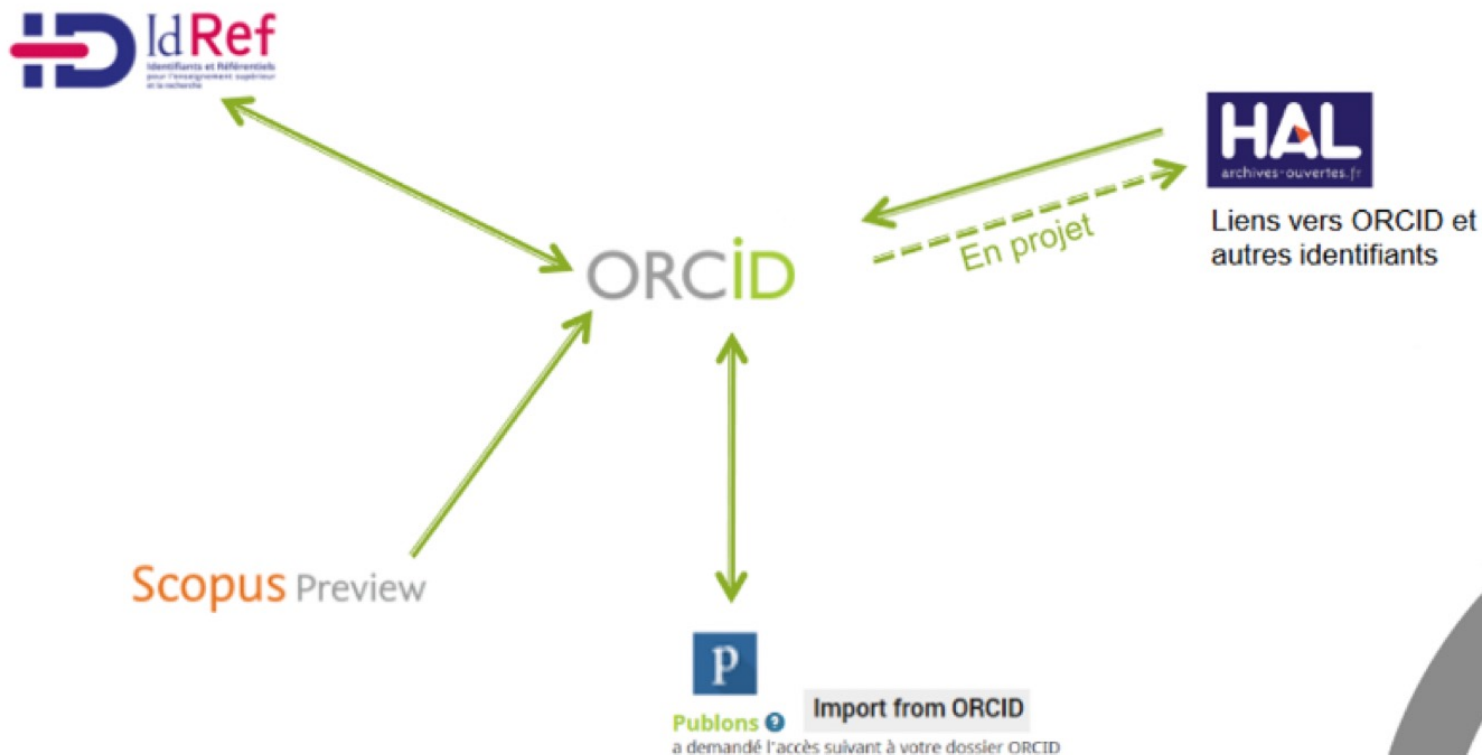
IdRef
Identifiants et Référentiels pour l'enseignement supérieur et la recherche

HAL
archives-ouvertes.fr

Liens vers ORCID et autres identifiants

En projet

ORCID

Scopus Preview

P

Publons

Import from ORCID

a demandé l'accès suivant à votre dossier ORCID